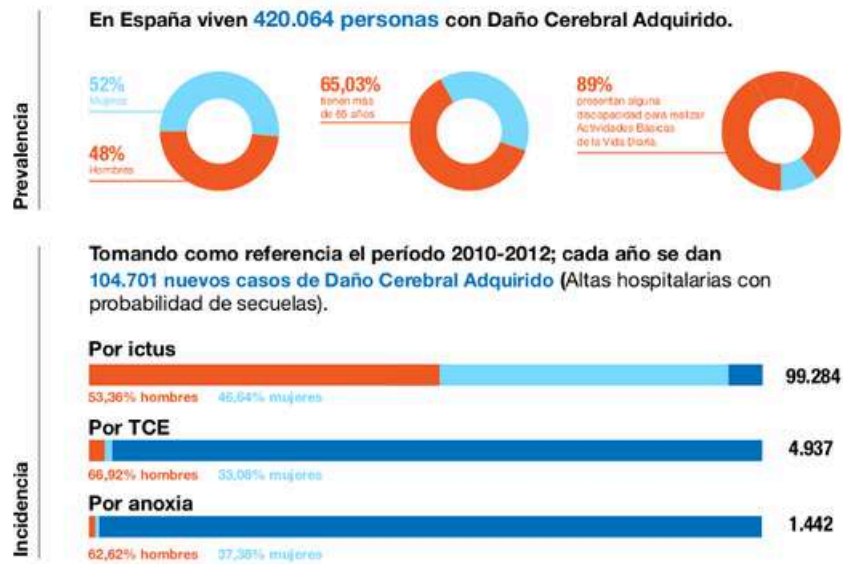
Prevalencia

En España viven 420.064 personas con Daño Cerebral Adquirido.

52%
Mujeres

48%
Hombres

65,03%
tienen más de 65 años

89%
presentan alguna discapacidad para realizar Actividades Básicas de la Vida Diaria

Incidencia

Tomando como referencia el período 2010-2012; cada año se dan 104.701 nuevos casos de Daño Cerebral Adquirido (Altas hospitalarias con probabilidad de secuelas).

Por ictus
99.284
53,36% hombres 46,64% mujeres

Por TCE
4.937
66,92% hombres 33,08% mujeres

Por anoxia
1.442
62,62% hombres 37,38% mujeres